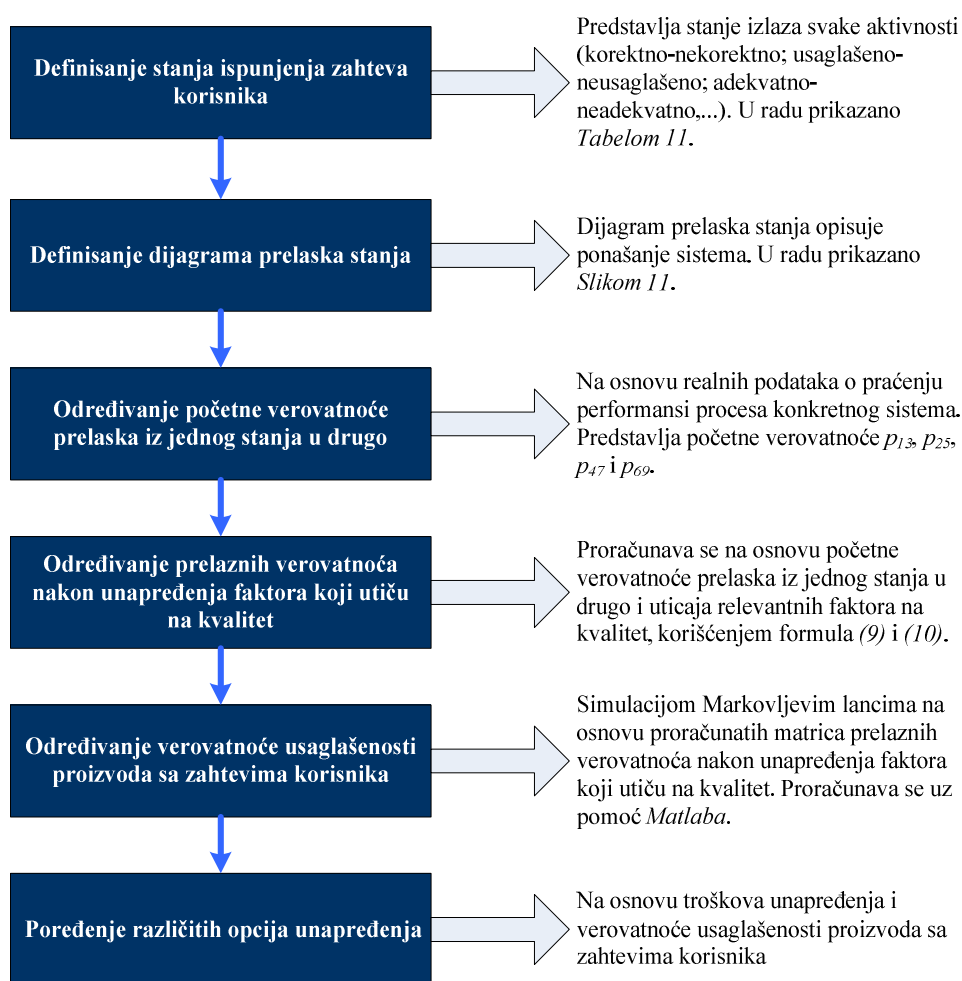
Definisanje stanja ispunjenja zahteva korisnika

Predstavlja stanje izlaza svake aktivnosti (korektno-nekorektno; usaglašeno-neusaglašeno; adekvatno-neadekvatno,...). U radu prikazano *Tabelom 11*.

Definisanje dijagrama prelaska stanja

Dijagram prelaska stanja opisuje ponašanje sistema. U radu prikazano *Slikom 11*.

Određivanje početne verovatnoće prelaska iz jednog stanja u drugo

Na osnovu realnih podataka o praćenju performansi procesa konkretnog sistema. Predstavlja početne verovatnoće $p_{13}$, $p_{25}$, $p_{47}$ i $p_{69}$.

Određivanje prelaznih verovatnoća nakon unapređenja faktora koji utiču na kvalitet

Proračunava se na osnovu početne verovatnoće prelaska iz jednog stanja u drugo i uticaja relevantnih faktora na kvalitet, korišćenjem formula *(9)* i *(10)*.

Određivanje verovatnoće usaglašenosti proizvoda sa zahtevima korisnika

Simulacijom Markovljevim lancima na osnovu proračunatih matrica prelaznih verovatnoća nakon unapređenja faktora koji utiču na kvalitet. Proračunava se uz pomoć *Matlaba*.

Poređenje različitih opcija unapređenja

Na osnovu troškova unapređenja i verovatnoće usaglašenosti proizvoda sa zahtevima korisnika